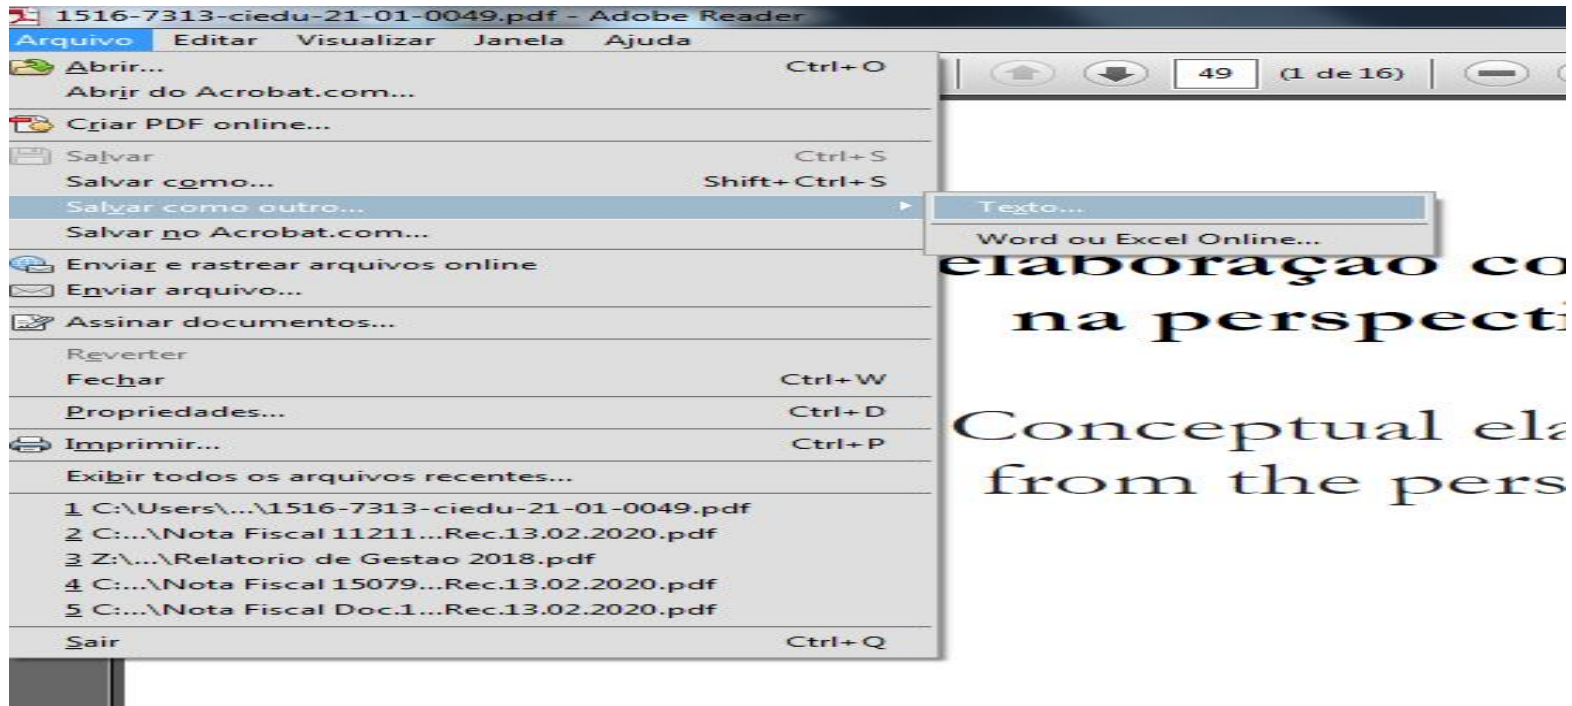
1516-7313-ciedu-21-01-0049.pdf - Adobe Reader

Arquivo Editar Visualizar Janela Ajuda

Abrir... Ctrl+O
Abrir do Acrobat.com...
Criar PDF online...
Salvar Ctrl+S
Salvar como... Shift+Ctrl+S
Salvar como outro...
Salvar no Acrobat.com...
Enviar e rastrear arquivos online
Enviar arquivo...
Assinar documentos...
Reverter
Fechar Ctrl+W
Propriedades... Ctrl+D
Imprimir... Ctrl+P
Exibir todos os arquivos recentes...
1 C:\Users\...\1516-7313-ciedu-21-01-0049.pdf
2 C:...\Nota Fiscal 11211...Rec.13.02.2020.pdf
3 Z:\...\Relatorio de Gestao 2018.pdf
4 C:...\Nota Fiscal 15079...Rec.13.02.2020.pdf
5 C:...\Nota Fiscal Doc.1...Rec.13.02.2020.pdf
Sair Ctrl+Q

Texto...
Word ou Excel Online...

49 (1 de 16)

elaboração co
na perspecti

Conceptual ela
from the pers